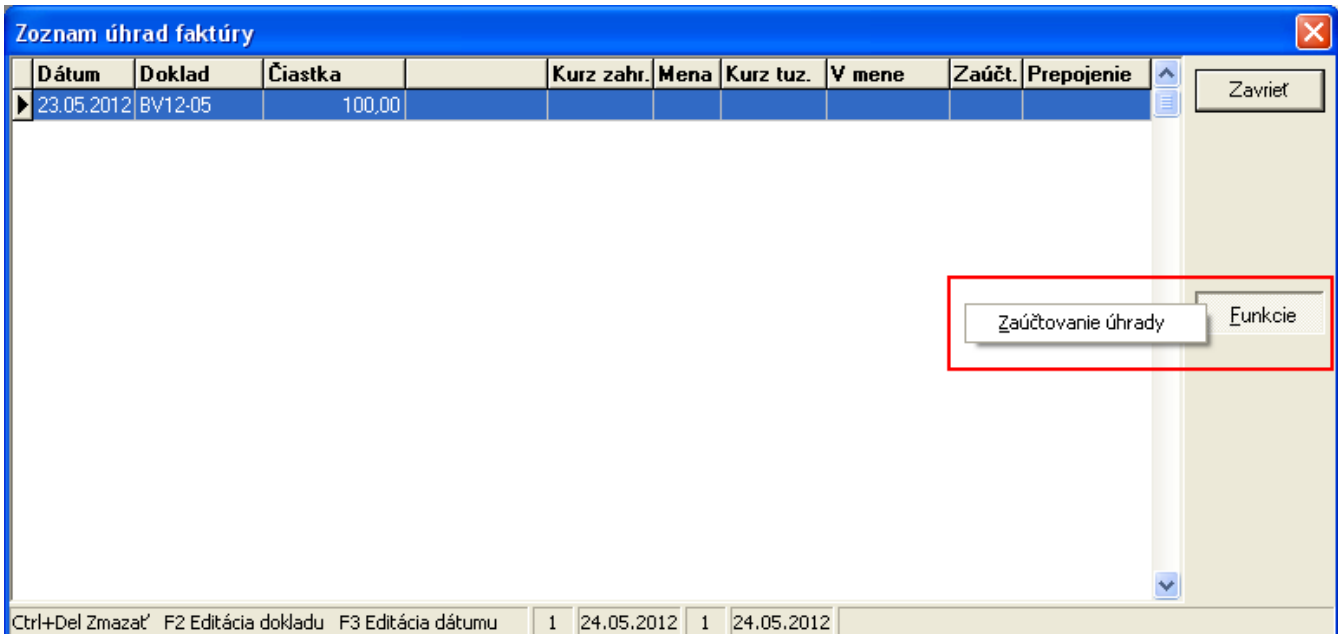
Zoznam úhrad faktúry

| Dátum | Doklad | Čiastka | | Kurz zahr. | Mena | Kurz tuz. | V mene | Zaúčt. | Prepojenie |
|---|---|---|---|---|---|---|---|---|---|
| 23.05.2012 | BV12-05 | 100,00 | | | | | | | |

Zavrieť

Zaúčtovanie úhrady

Funkcie

Ctrl+Del Zmazať F2 Editácia dokladu F3 Editácia dátumu | 1 | 24.05.2012 | 1 | 24.05.2012